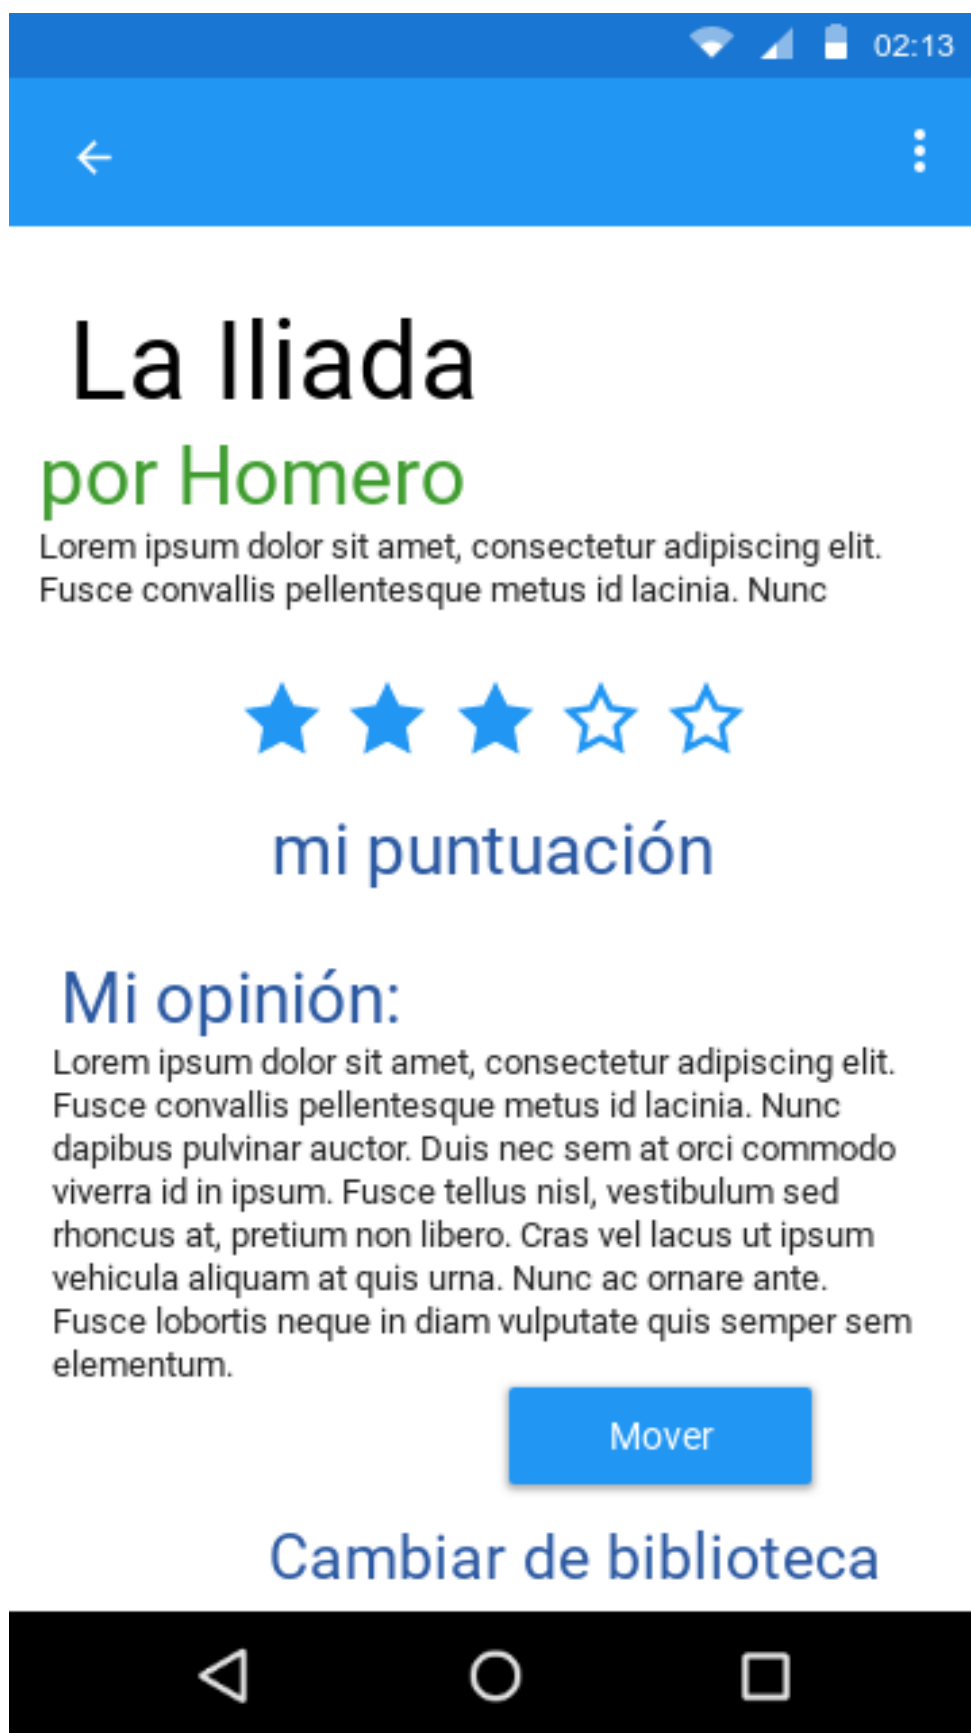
02:13

La Iliada

por Homero

Lorem ipsum dolor sit amet, consectetur adipiscing elit. Fusce convallis pellentesque metus id lacinia. Nunc

mi puntuación

Mi opinión:

Lorem ipsum dolor sit amet, consectetur adipiscing elit. Fusce convallis pellentesque metus id lacinia. Nunc dapibus pulvinar auctor. Duis nec sem at orci commodo viverra id in ipsum. Fusce tellus nisl, vestibulum sed rhoncus at, pretium non libero. Cras vel lacus ut ipsum vehicula aliquam at quis urna. Nunc ac ornare ante. Fusce lobortis neque in diam vulputate quis semper sem elementum.

Mover

Cambiar de biblioteca